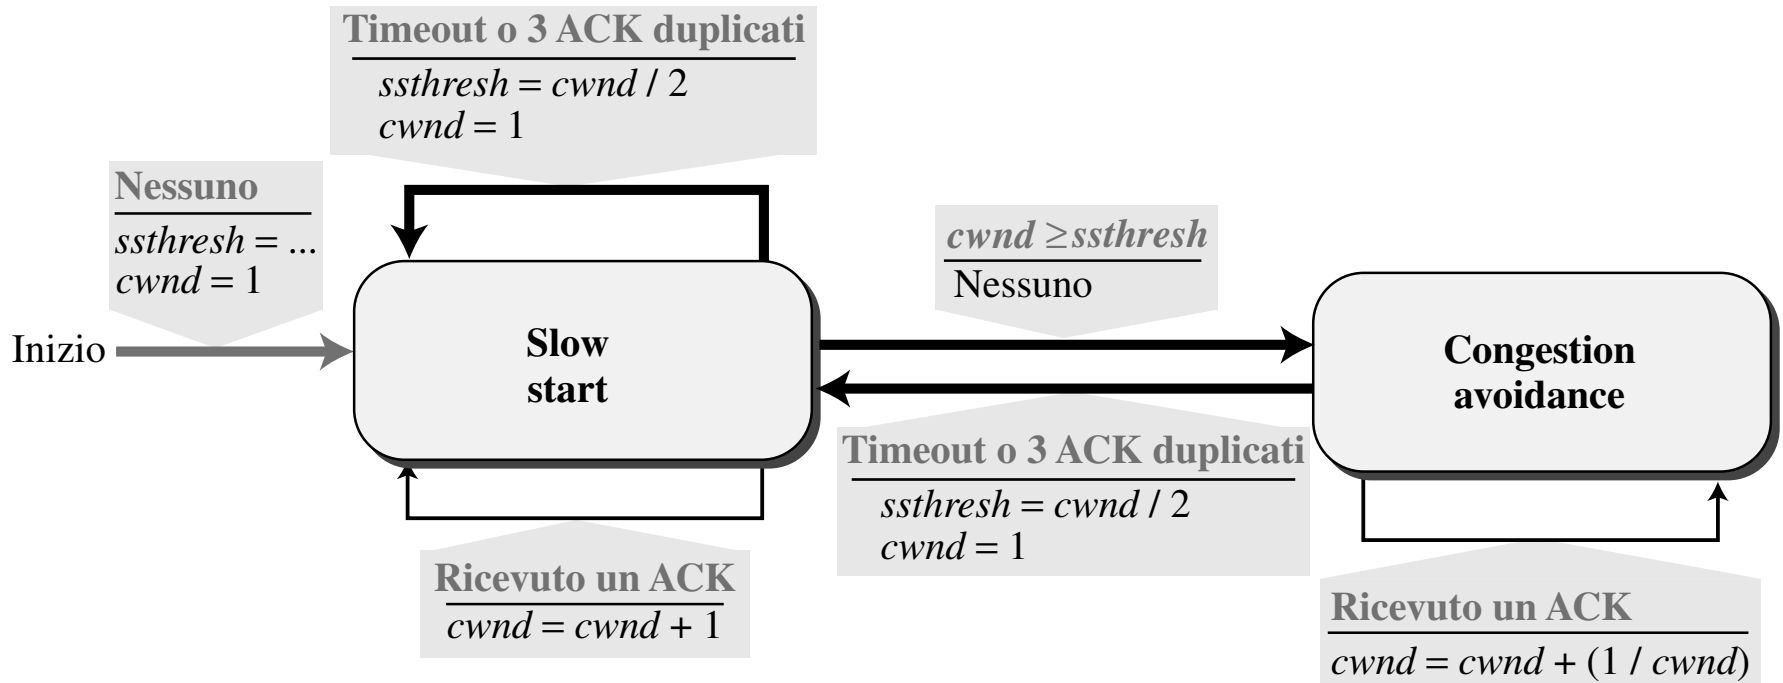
Timeout o 3 ACK duplicati

$ssthresh = cwnd / 2$
$cwnd = 1$

Nessuno

$ssthresh = ...$
$cwnd = 1$

Inizio

Slow start

$cwnd \geq ssthresh$

Nessuno

Congestion avoidance

Timeout o 3 ACK duplicati

$ssthresh = cwnd / 2$
$cwnd = 1$

Ricevuto un ACK

$cwnd = cwnd + 1$

Ricevuto un ACK

$cwnd = cwnd + (1 / cwnd)$